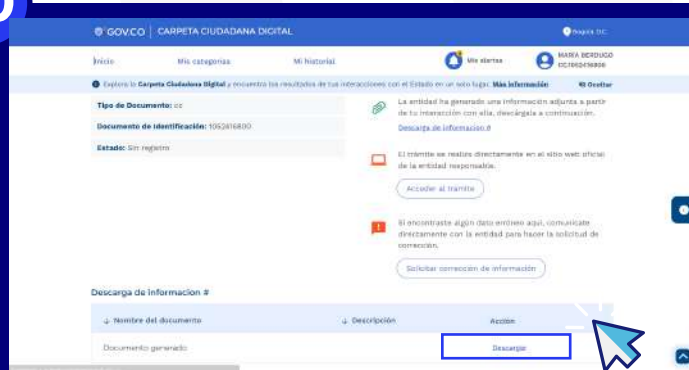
GOV.CO | CARPETA CIUDADANA DIGITAL

Bogotá D.C.

Inicio Mis categorias Mi historial

Mis alertas

MARIA BERDUGO CC1052416800

Explora la Carpeta Ciudadana Digital y encuentra los resultados de tus interacciones con el Estado en un solo lugar. Más información Ocultar

Tipo de Documento: cc

Documento de identificación: 1052416800

Estado: Sin registro

La entidad ha generado una información adjunta a partir de tu interacción con ella, descárgala a continuación.

Descarga de información #

El trámite se realiza directamente en el sitio web oficial de la entidad responsable.

Acceder al trámite

Si encuentras algún dato erróneo aquí, comunícate directamente con la entidad para hacer la solicitud de corrección.

Solicitar corrección de información

Descarga de informacion #

| Nombre del documento | Descripción | Acción |
|---|---|---|
| Documento generado | | Descargar |